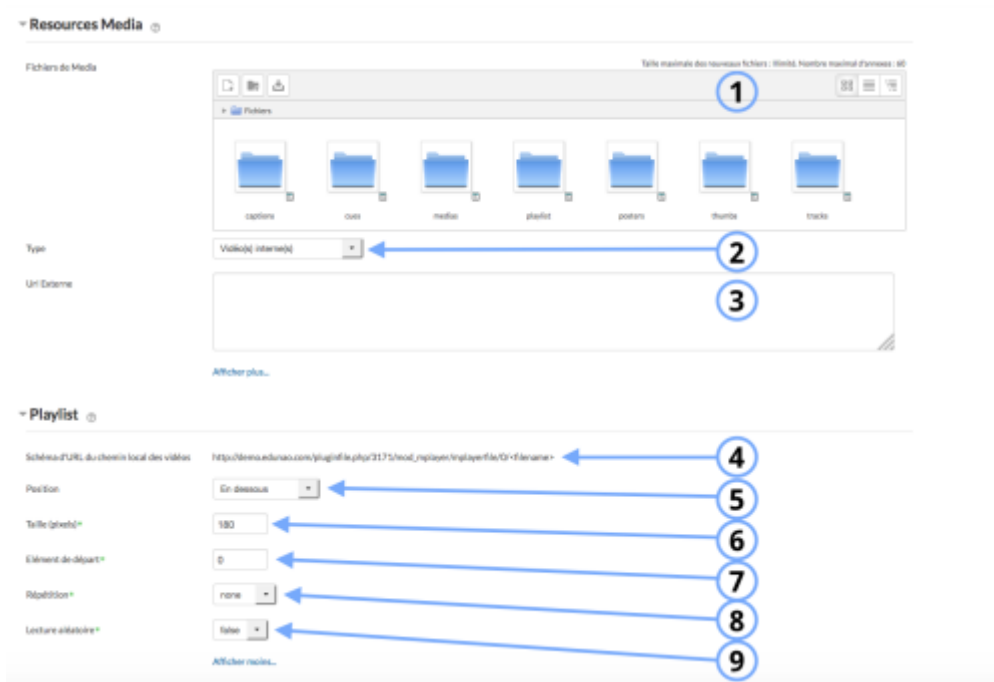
Resources Media

Fichiers de Media

Taille maximale des nouveaux fichiers : illimité, Nombre maximal d'annexes : 60

1

Fichiers

captions

cues

medias

playlist

posters

thumbs

tracks

Type

Vidéo(s) interne(s)

2

Url Externe

3

Afficher plus...

Playlist

Schéma d'URL du chemin local des vidéos

http://demo.edunao.com/pluginfile.php/3171/mod_rsplayer/rsplayerfile/0/<filename>

4

Position

En dessous

5

Taille (pixels)*

180

6

Elément de départ*

0

7

Répétition*

none

8

Lecture aléatoire*

false

9

Afficher moins...